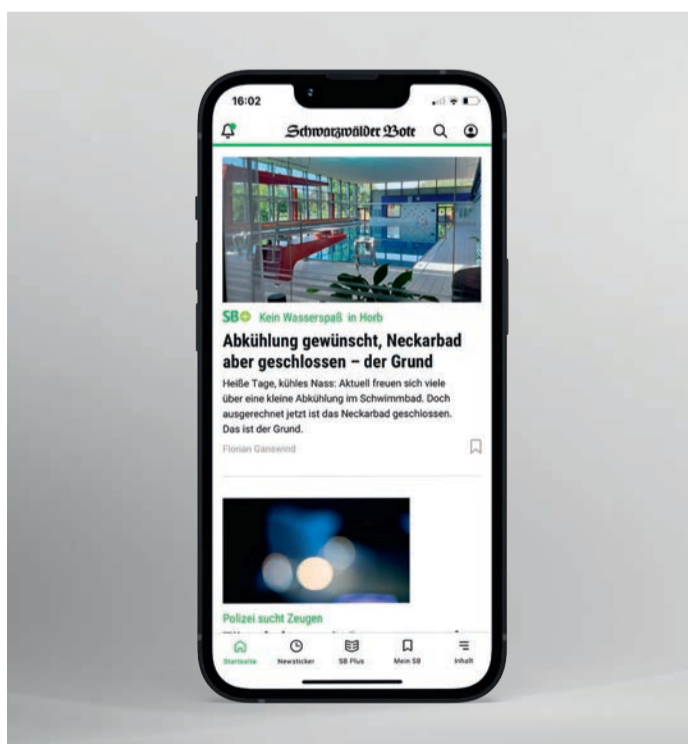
16:02

Schwarzwälder Bote

SB+ Kein Wasserspaß in Horb

Abkühlung gewünscht, Neckarbad aber geschlossen – der Grund

Heiße Tage, kühles Nass: Aktuell freuen sich viele über eine kleine Abkühlung im Schwimmbad. Doch ausgerechnet jetzt ist das Neckarbad geschlossen. Das ist der Grund.

Florian Ganswind

Polizei sucht Zeugen

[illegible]

Startseite Newsticker SB Plus Mein SB Inhalt